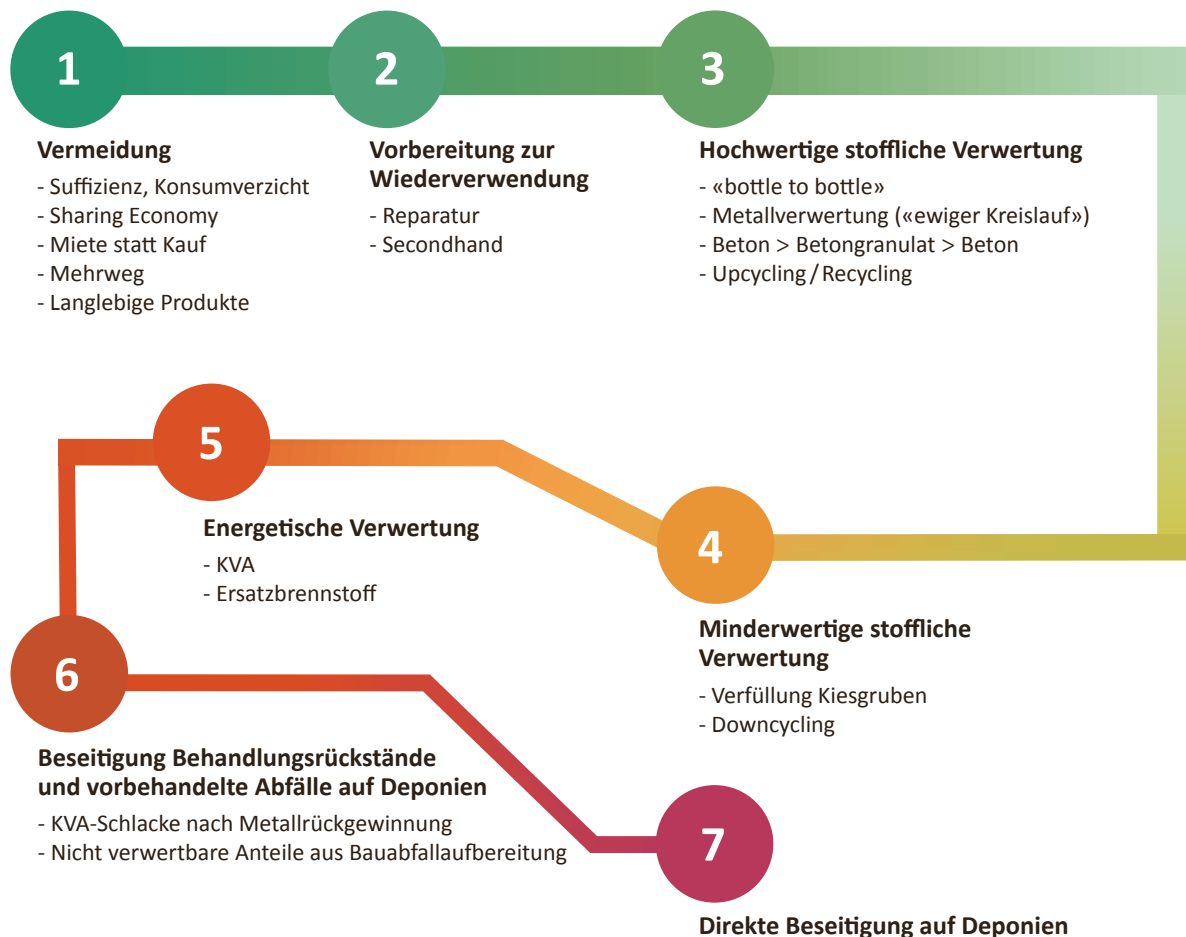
1

Vermeidung

- Suffizienz, Konsumverzicht
- Sharing Economy
- Miete statt Kauf
- Mehrweg
- Langlebige Produkte

2

Vorbereitung zur Wiederverwendung

- Reparatur
- Secondhand

3

Hochwertige stoffliche Verwertung

- «bottle to bottle»
- Metallverwertung («ewiger Kreislauf»)
- Beton > Betongranulat > Beton
- Upcycling / Recycling

5

Energetische Verwertung

- KVA
- Ersatzbrennstoff

4

Minderwertige stoffliche Verwertung

- Verfüllung Kiesgruben
- Downcycling

6

Beseitigung Behandlungsrückstände und vorbehandelte Abfälle auf Deponien

- KVA-Schlacke nach Metallrückgewinnung
- Nicht verwertbare Anteile aus Bauabfallaufbereitung

7

Direkte Beseitigung auf Deponien